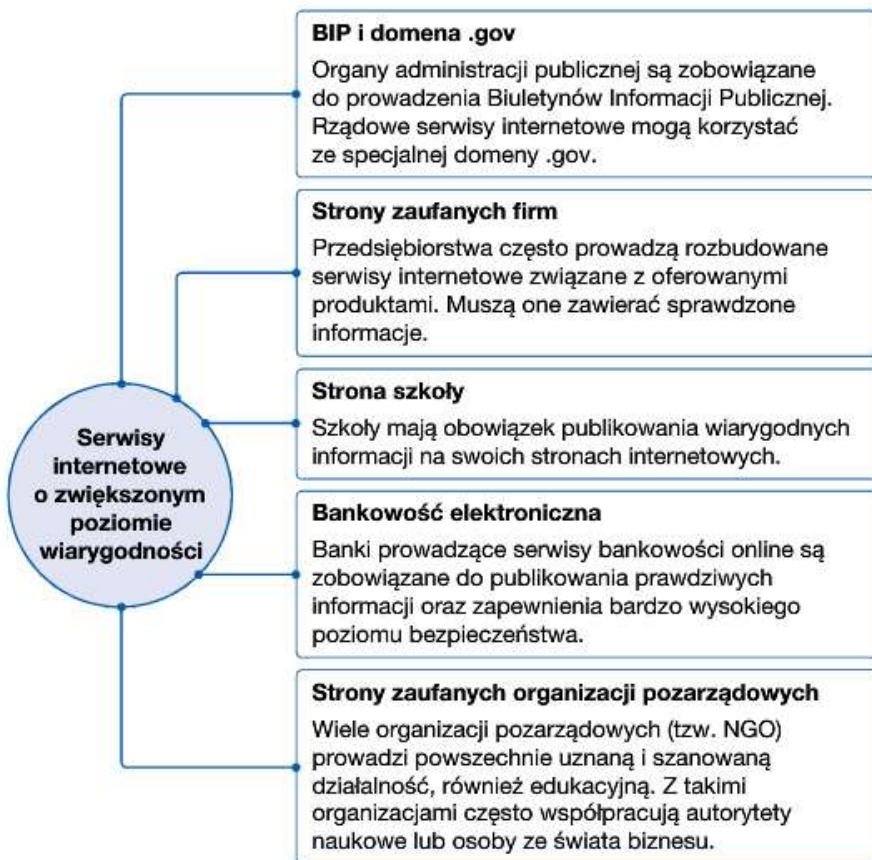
Serwisy internetowe o zwiększonym poziomie wiarygodności

BIP i domena .gov
Organy administracji publicznej są zobowiązane do prowadzenia Biuletynów Informacji Publicznej. Rządowe serwisy internetowe mogą korzystać ze specjalnej domeny .gov.

Strony zaufanych firm
Przedsiębiorstwa często prowadzą rozbudowane serwisy internetowe związane z oferowanymi produktami. Muszą one zawierać sprawdzone informacje.

Strona szkoły
Szkoły mają obowiązek publikowania wiarygodnych informacji na swoich stronach internetowych.

Bankowość elektroniczna
Banki prowadzące serwisy bankowości online są zobowiązane do publikowania prawdziwych informacji oraz zapewnienia bardzo wysokiego poziomu bezpieczeństwa.

Strony zaufanych organizacji pozarządowych
Wiele organizacji pozarządowych (tzw. NGO) prowadzi powszechnie uznaną i szanowaną działalność, również edukacyjną. Z takimi organizacjami często współpracują autorytety naukowe lub osoby ze świata biznesu.